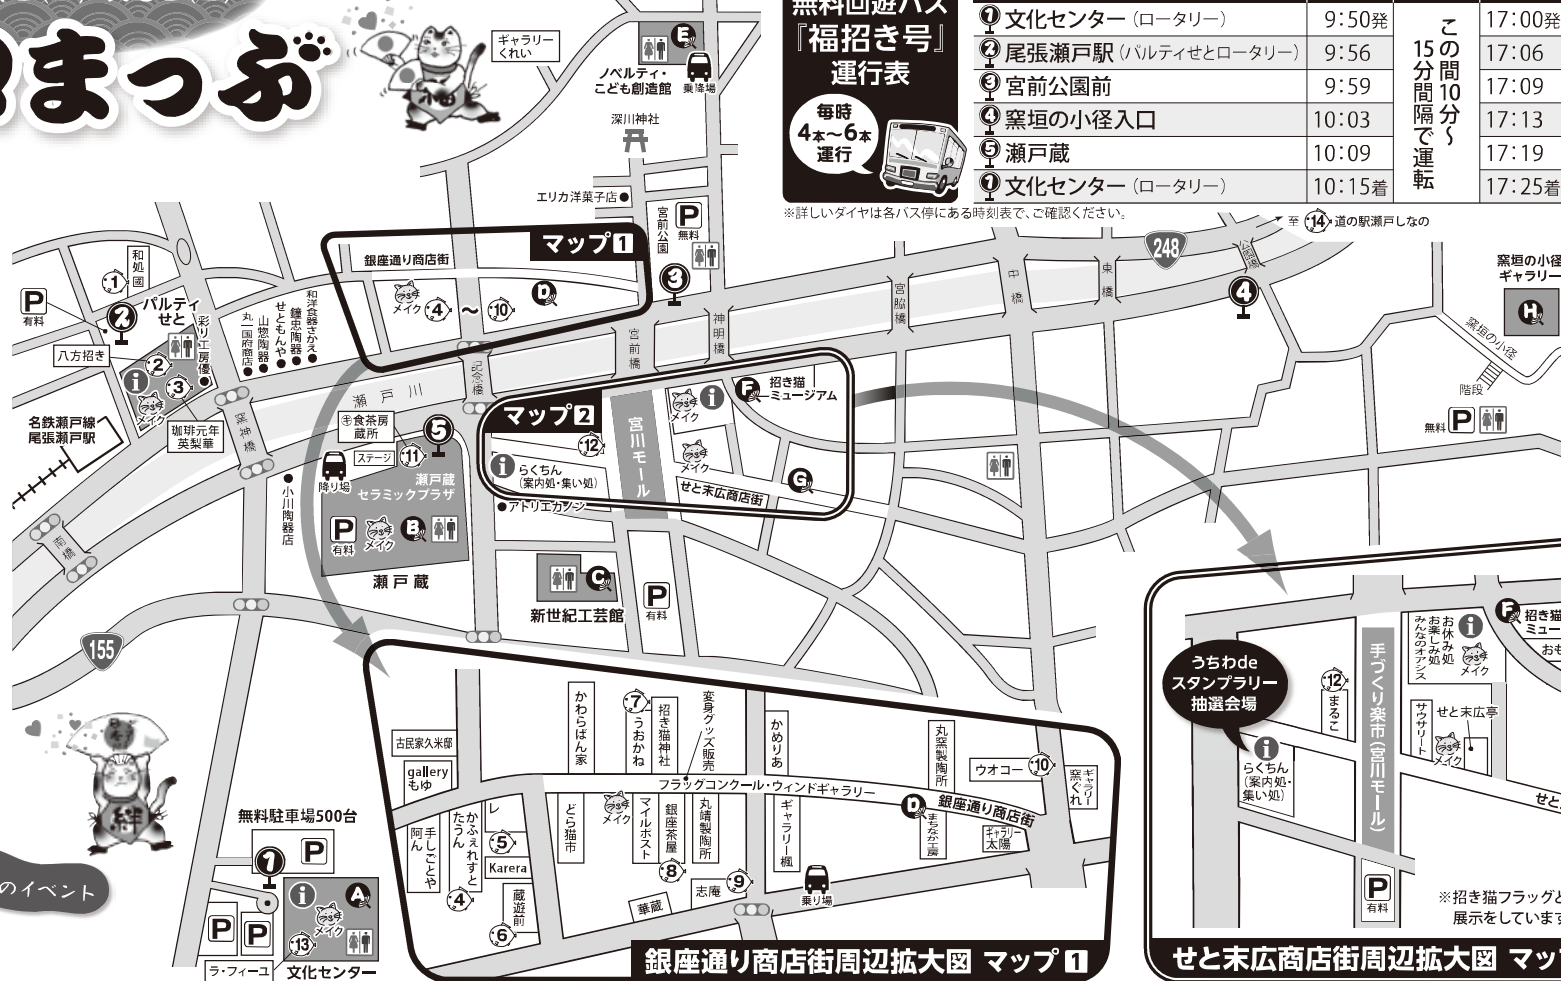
まっぷ

無料回遊バス
『福招き号』
運行表

毎時
4本〜6本
運行

| | | | |
|---|---|---|---|
| ① 文化センター（ロータリー） | 9:50発 | この間10分〜15分間隔で運転 | 17:00発 |
| ② 尾張瀬戸駅（パルティせとロータリー） | 9:56 | | 17:06 |
| ③ 宮前公園前 | 9:59 | | 17:09 |
| ④ 窯垣の小径入口 | 10:03 | | 17:13 |
| ⑤ 瀬戸蔵 | 10:09 | | 17:19 |
| ① 文化センター（ロータリー） | 10:15着 | | 17:25着 |

※詳しいダイヤは各バス停にある時刻表で、ご確認ください。

至 ⑭ 道の駅瀬戸しなの

ギャラリー くれい
ノベルティ・こども創造館
乗降場
深川神社
エリカ洋菓子店
宮前公園
無料
マップ1
銀座通り商店街
メイク ④ 〜 ⑩
248
中橋
東橋
公園橋
④
窯垣の小径 ギャラリー
窯垣の小径
階段
無料
和処園
①
パルティせと
②
有料
八方招き
②
③
彩工房 優
丸一国府商店
山勢陶器
せともんや
和洋食器さかえ
鑢志陶器
宮前橋
神明橋
宮脇橋
記念橋
瀬戸川
名鉄瀬戸線 尾張瀬戸駅
珈琲元年 英梨華
栄橋
食茶房 蔵所
ステージ
⑪
⑤
瀬戸蔵セラミックプラザ
降り場
小川陶器店
マップ2
⑫
らくちん（案内処・集い処）
アトリエカノン
宮川モール
招き猫ミュージアム
せと末広商店街
メイク
有料
瀬戸蔵
新世紀工芸館
有料
155
南橋
無料駐車場500台
①
文化センター
⑬
ラ・フィーユ
のイベント
古民家久米邸
gallery もゆ
手しごとや 阿ん
かふぇすとたうん
⑤
Karera
④
蔵遊前
⑥
かわらばん家
どら猫市
⑦ うおかね
招き猫神社
変身グッズ販売
マイルポスト
銀座茶屋
丸晴製陶所
⑧
志庵
⑨
華蔵
フラッグコンクール・ウィンドギャラリー
かめりあ
ギャラリー楓
乗り場
丸窯製陶所
銀座通り商店街
まちなか工房
ギャラリー太陽
ウオコー ⑩
ギャラリー 窯ぐれ
銀座通り商店街周辺拡大図 マップ1
うちわde スタンプラリー 抽選会場
⑫ まるこ
らくちん（案内処・集い処）
手づくり楽市（宮川モール）
お休み処 お楽しみ処 みんなのオアシス
サウサリート
せと末広亭
招き猫ミュー
有料
※招き猫フラッグと展示をしていま
せと末広商店街周辺拡大図 マッ